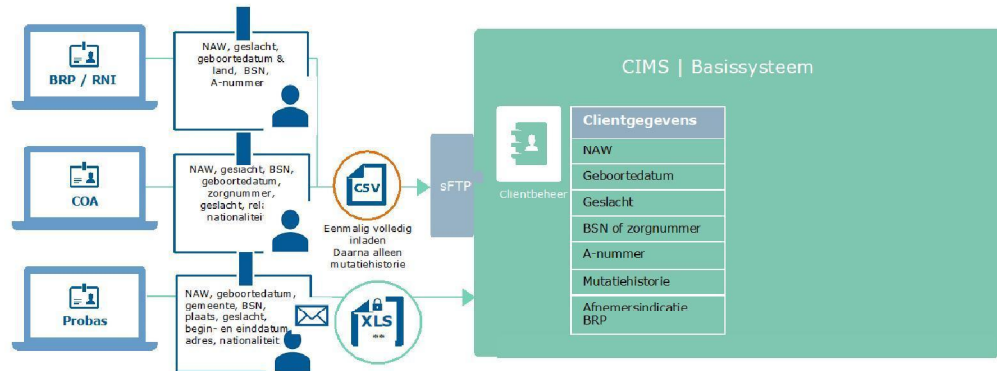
BRP / RNI

NAW, geslacht, geboortedatum & land, BSN, A-nummer

COA

NAW, geslacht, BSN, geboortedatum, zorgnummer, geslacht, rel: nationalitei

CSV

Eenmalig volledig inladen
Daarna alleen mutatiehistorie

sFTP

Probas

NAW, geboortedatum, gemeente, BSN, plaats, geslacht, begin- en einddatum, adres, nationaliteit

XLS

CIMS | Basissysteem

Clientbeheer

| Clientgegevens |
|---|
| NAW |
| Geboortedatum |
| Geslacht |
| BSN of zorgnummer |
| A-nummer |
| Mutatiehistorie |
| Afnemersindicatie BRP |